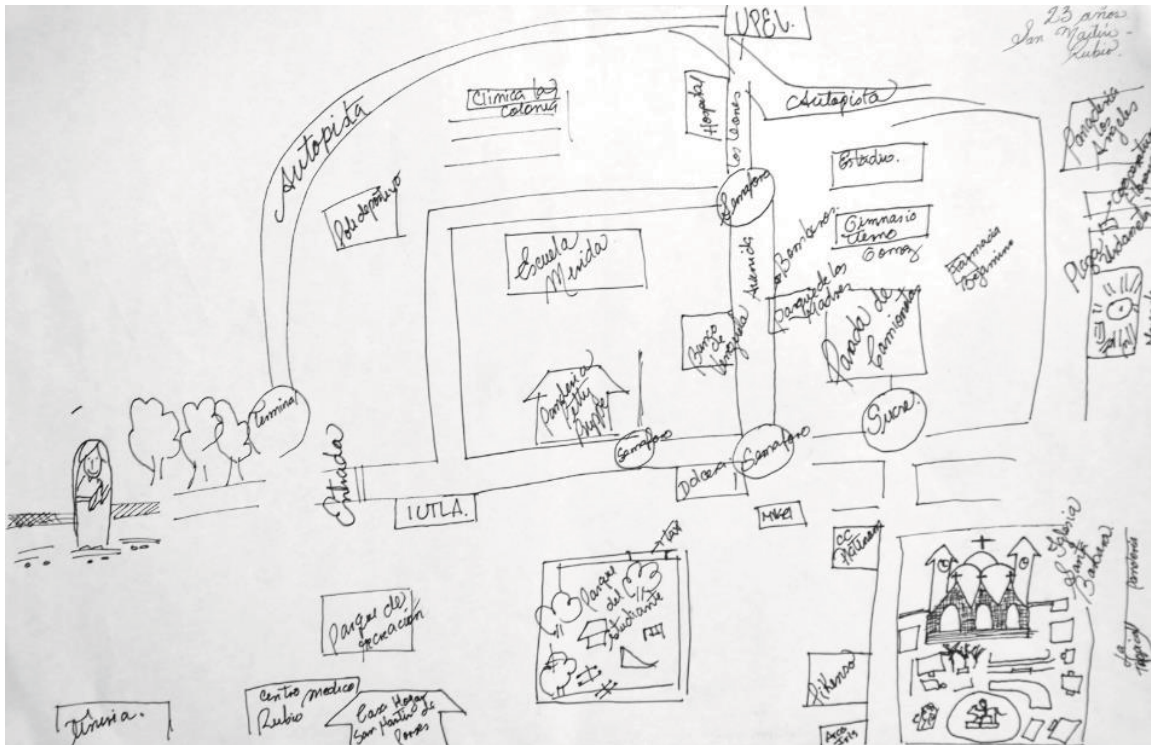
23 años
San Martín - Rubio

UPEL.

Autopista

Clínica la colonia

Hospital

Los Llanos

Autopista

Panadería Los Ángeles

Estadio.

Autopista

Polideportivo

Semáforo

Bomberos

Gimnasio Cuero Gomez

Farmacia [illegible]

Escuela Mérida

Avenida

Plaza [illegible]

Parque de los Niños

Banco de Venezuela

Parada de camionetas

Panadería Alta Pupy

Terminal

Sucre.

Semáforo

Semáforo

Entrada

IUTLA.

Dolce

MAKRO

CC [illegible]

Iglesia Santa Bárbara

Plaza del Estudiante

Parque de Recreación

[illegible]

Centro medico Rubio

Casa Hogar San Martín de Porres

Vinsia.